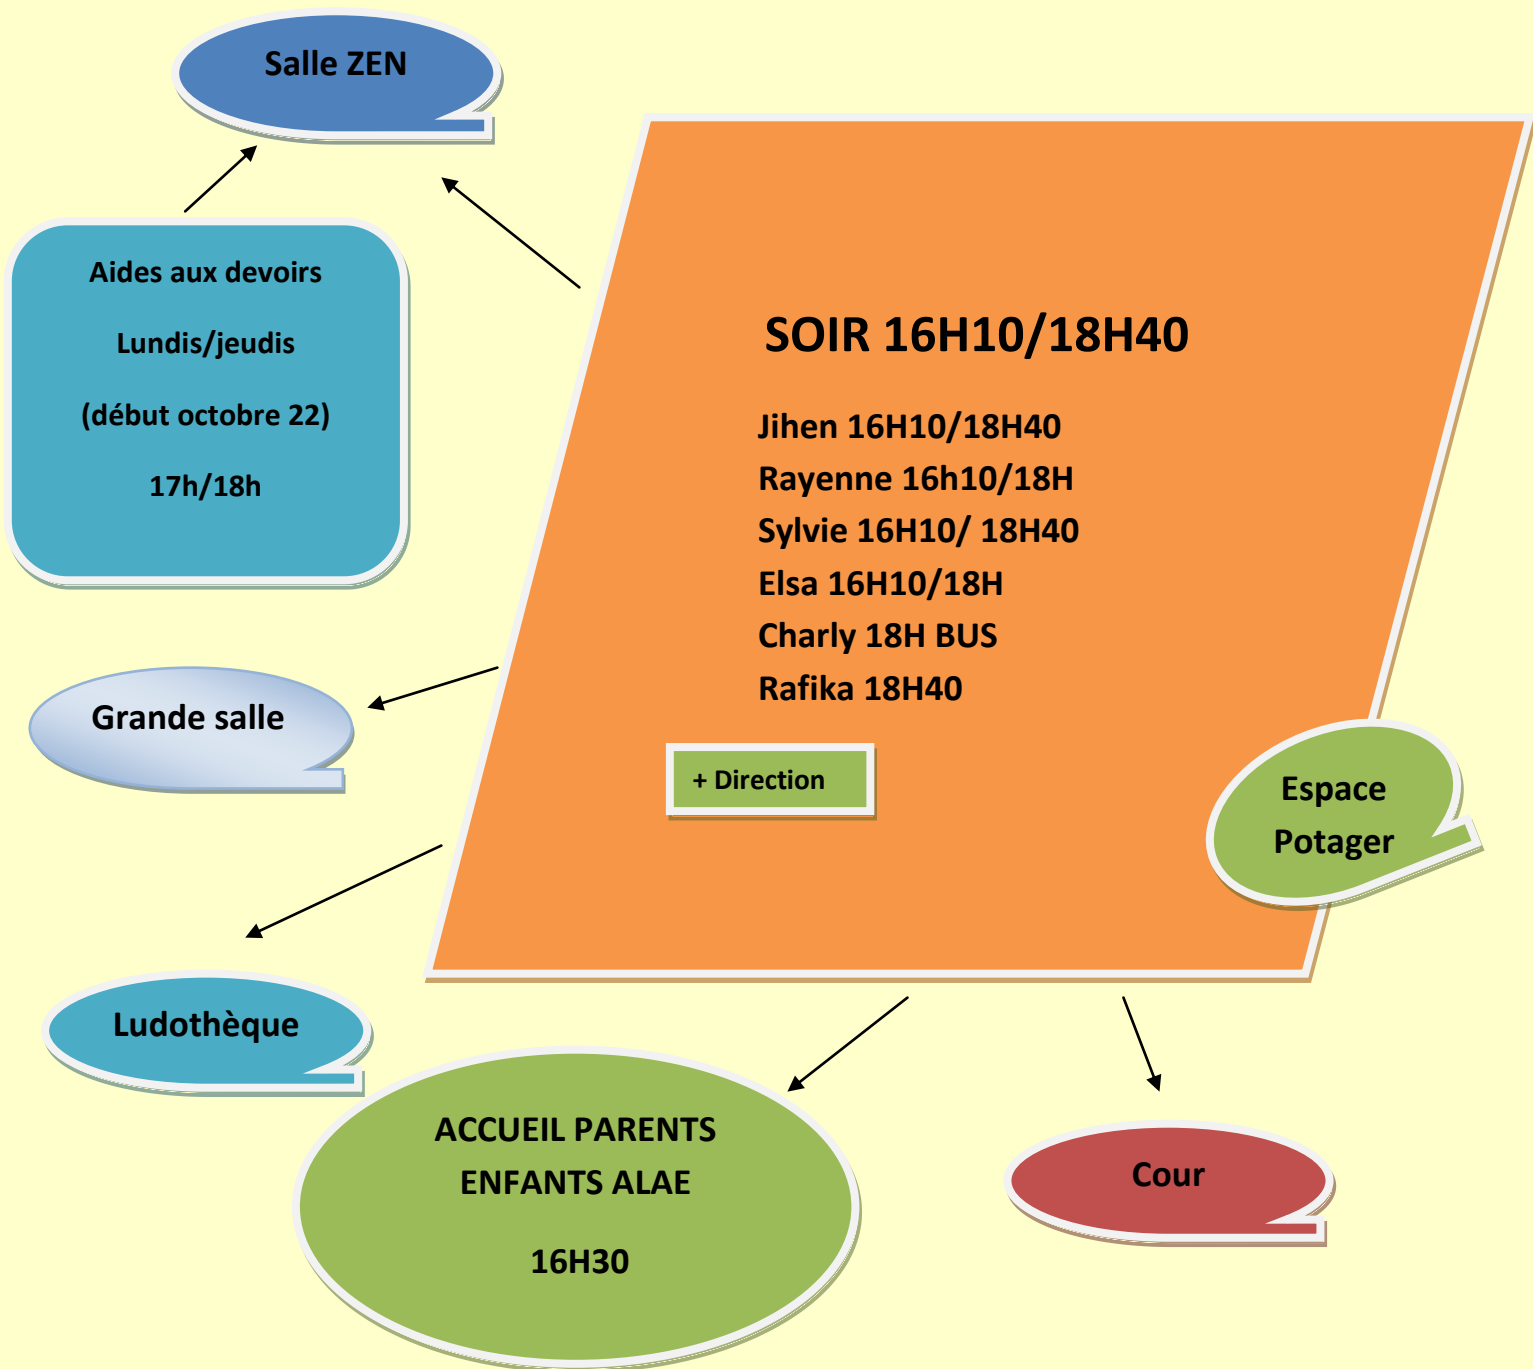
Salle ZEN

Aides aux devoirs

Lundis/jeudis

(début octobre 22)

17h/18h

SOIR 16H10/18H40

Jihen 16H10/18H40
Rayenne 16h10/18H
Sylvie 16H10/ 18H40
Elsa 16H10/18H
Charly 18H BUS
Rafika 18H40

+ Direction

Grande salle

Espace Potager

Ludothèque

ACCUEIL PARENTS ENFANTS ALAE

16H30

Cour